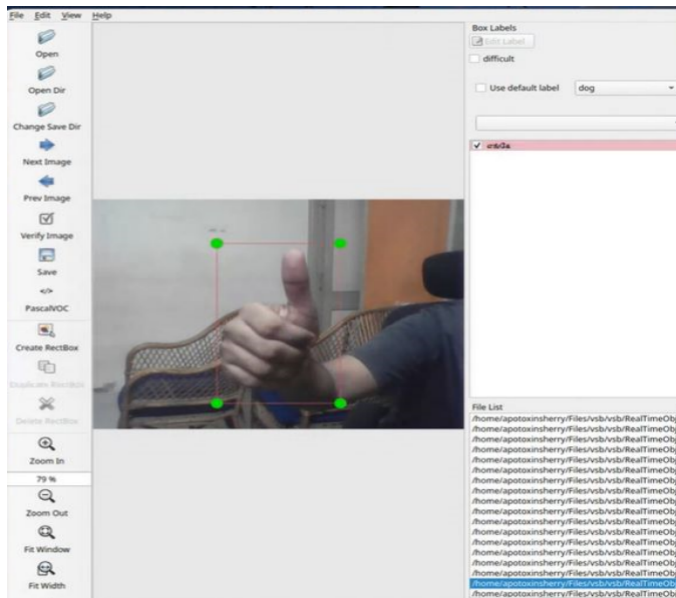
File Edit View Help

Open
Open Dir
Change Save Dir
Next Image
Prev Image
Verify Image
Save
</>
PascalVOC
Create RectBox
Duplicate RectBox
Delete RectBox
Zoom In
79 %
Zoom Out
Fit Window
Fit Width

Box Labels
Edit Label
difficult
Use default label dog
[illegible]

File List
/home/apotoxinsherry/Files/vsb/vsb/RealTimeOb
/home/apotoxinsherry/Files/vsb/vsb/RealTimeOb
/home/apotoxinsherry/Files/vsb/vsb/RealTimeOb
/home/apotoxinsherry/Files/vsb/vsb/RealTimeOb
/home/apotoxinsherry/Files/vsb/vsb/RealTimeOb
/home/apotoxinsherry/Files/vsb/vsb/RealTimeOb
/home/apotoxinsherry/Files/vsb/vsb/RealTimeOb
/home/apotoxinsherry/Files/vsb/vsb/RealTimeOb
/home/apotoxinsherry/Files/vsb/vsb/RealTimeOb
/home/apotoxinsherry/Files/vsb/vsb/RealTimeOb
/home/apotoxinsherry/Files/vsb/vsb/RealTimeOb
/home/apotoxinsherry/Files/vsb/vsb/RealTimeOb
/home/apotoxinsherry/Files/vsb/vsb/RealTimeOb
/home/apotoxinsherry/Files/vsb/vsb/RealTimeOb
/home/apotoxinsherry/Files/vsb/vsb/RealTimeOb
/home/apotoxinsherry/Files/vsb/vsb/RealTimeOb
/home/apotoxinsherry/Files/vsb/vsb/RealTimeOb
/home/apotoxinsherry/Files/vsb/vsb/RealTimeOb
/home/apotoxinsherry/Files/vsb/vsb/RealTimeOb
/home/apotoxinsherry/Files/vsb/vsb/RealTimeOb